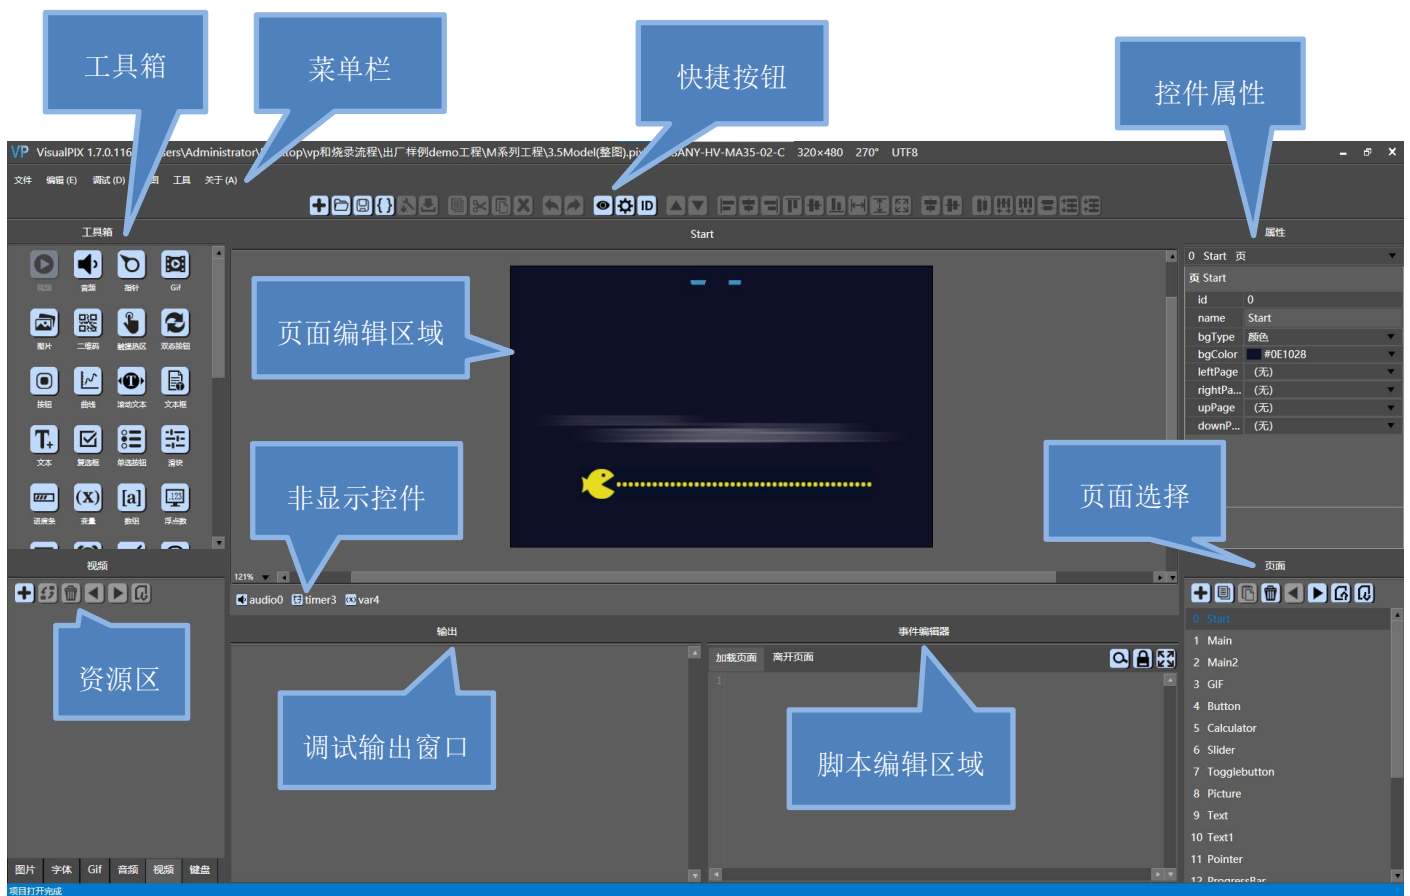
工具箱

菜单栏

快捷按钮

控件属性

VP VisualPIX 1.7.0.116 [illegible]sers\Administrator\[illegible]top\vp和烧录流程\出厂样例demo工程\M系列工程\3.5Model(整图).pix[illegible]SANY-HV-MA35-02-C 320×480 270° UTF8

文件 编辑 (E) 调试 (D) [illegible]图 工具 关于 (A)

ID

工具箱

Start

属性

视频 音频 指针 Gif
图片 二维码 触摸热区 双态按钮
按钮 曲线 滚动文本 文本框
文本 复选框 单选按钮 滑块
进度条 变量 数组 浮点数

0 Start 页

页 Start

| id | 0 |
|---|---|
| name | Start |
| bgType | 颜色 |
| bgColor | #0E1028 |
| leftPage | (无) |
| rightPa... | (无) |
| upPage | (无) |
| downP... | (无) |

页面编辑区域

非显示控件

页面选择

视频

121%

audio0 timer3 var4

页面

资源区

输出

事件编辑器

加载页面 离开页面

1

调试输出窗口

脚本编辑区域

0 Start
1 Main
2 Main2
3 GIF
4 Button
5 Calculator
6 Slider
7 Togglebutton
8 Picture
9 Text
10 Text1
11 Pointer
12 ProgressBar

图片 字体 Gif 音频 视频 键盘

项目打开完成